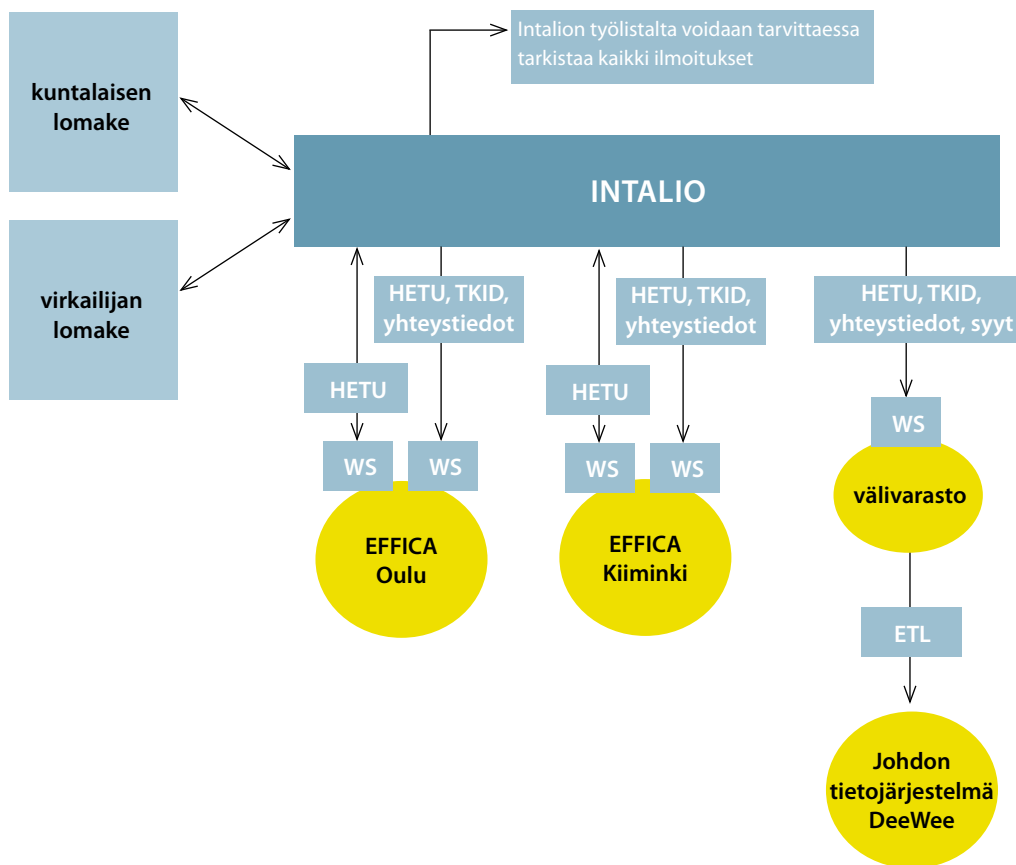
kuntalaisen lomake

virkailijan lomake

Intalion työlistalta voidaan tarvittaessa tarkistaa kaikki ilmoitukset

INTALIO

HETU, TKID, yhteystiedot

HETU

WS

WS

EFFICA Oulu

HETU, TKID, yhteystiedot

HETU

WS

WS

EFFICA Kiiminki

HETU, TKID, yhteystiedot, syyt

WS

välivarasto

ETL

Johdon tietojärjestelmä DeeWee